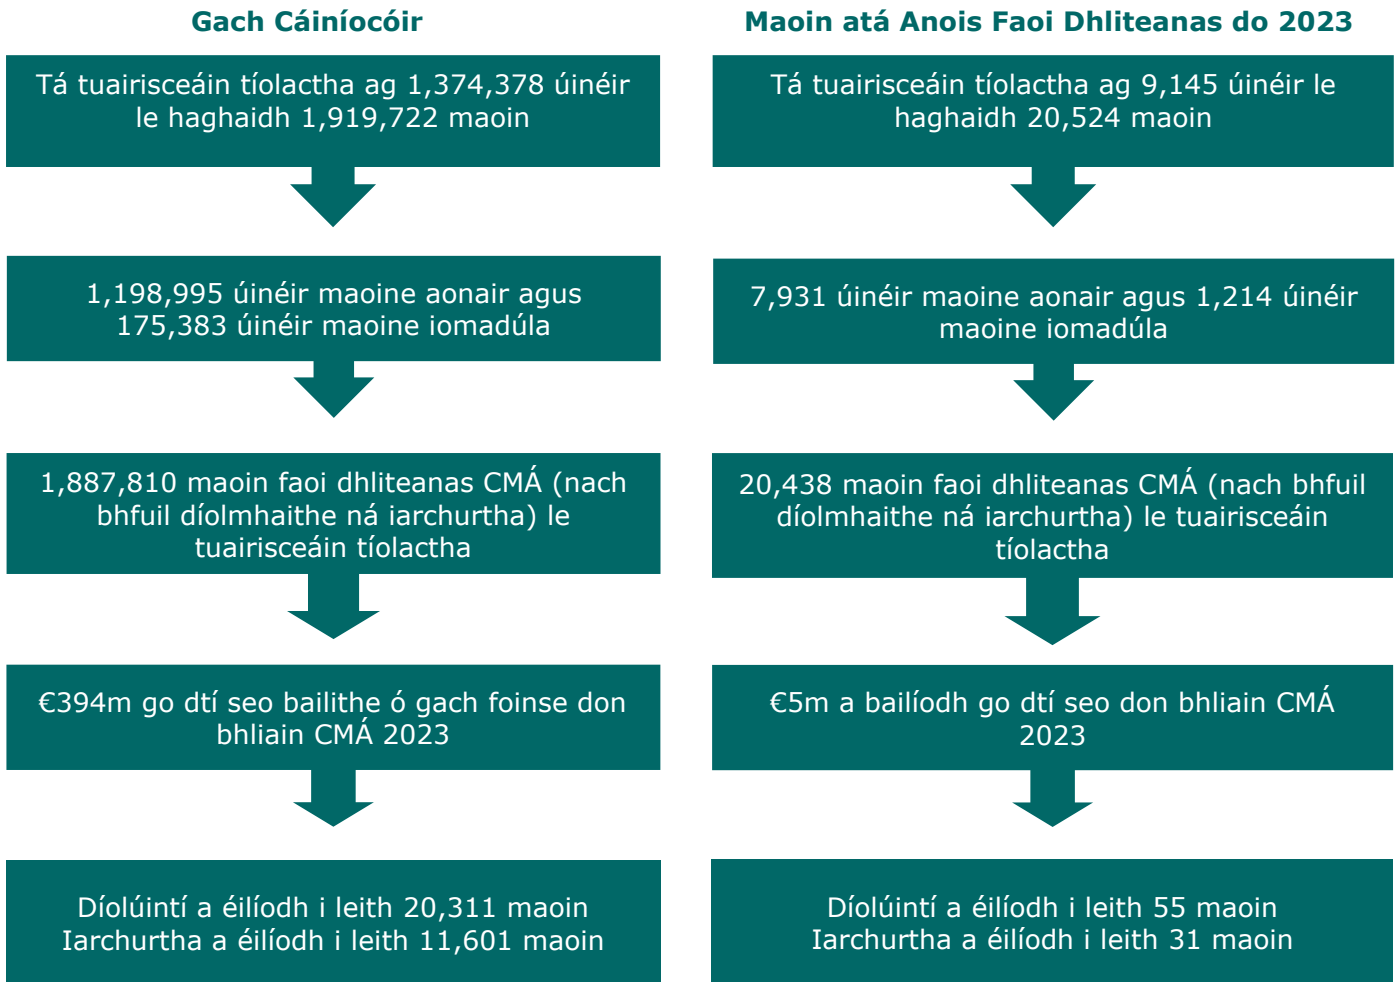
Gach Cáiníocóir

Tá tuairisceáin tíolactha ag 1,374,378 úinéir le haghaidh 1,919,722 maoin

1,198,995 úinéir maoine aonair agus 175,383 úinéir maoine iomadúla

1,887,810 maoin faoi dhliteanas CMÁ (nach bhfuil díolmhaithe ná iarchurtha) le tuairisceáin tíolactha

€394m go dtí seo bailithe ó gach foinse don bhliain CMÁ 2023

Díolúintí a éilíodh i leith 20,311 maoin
Iarchurtha a éilíodh i leith 11,601 maoin

Maoin atá Anois Faoi Dhliteanas do 2023

Tá tuairisceáin tíolactha ag 9,145 úinéir le haghaidh 20,524 maoin

7,931 úinéir maoine aonair agus 1,214 úinéir maoine iomadúla

20,438 maoin faoi dhliteanas CMÁ (nach bhfuil díolmhaithe ná iarchurtha) le tuairisceáin tíolactha

€5m a bailíodh go dtí seo don bhliain CMÁ 2023

Díolúintí a éilíodh i leith 55 maoin
Iarchurtha a éilíodh i leith 31 maoin